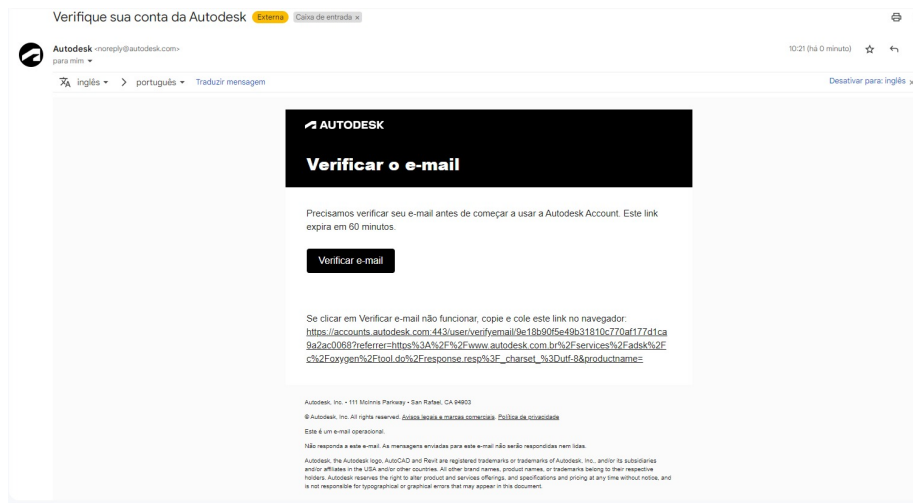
Verifique sua conta da Autodesk Externa Caixa de entrada ×

Autodesk <noreply@autodesk.com>
para mim

10:21 (há 0 minuto)

inglês > português Traduzir mensagem

Desativar para: inglês

AUTODESK

Verificar o e-mail

Precisamos verificar seu e-mail antes de começar a usar a Autodesk Account. Este link expira em 60 minutos.

Verificar e-mail

Se clicar em Verificar e-mail não funcionar, copie e cole este link no navegador:
https://accounts.autodesk.com:443/user/verifyemail/9e18b90f5e49b31810c770af177d1ca9a2ac0068?referrer=https%3A%2F%2Fwww.autodesk.com.br%2Fservices%2Fadsk%2Fc%2Foxygen%2Ftool.do%2Fresponse.resp%3F_charset_%3Dutf-8&productname=

Autodesk, Inc. • 111 McInnis Parkway • San Rafael, CA 94903

© Autodesk, Inc. All rights reserved. Avisos legais e marcas comerciais. Política de privacidade

Este é um e-mail operacional.

Não responda a este e-mail. As mensagens enviadas para este e-mail não serão respondidas nem lidas.

Autodesk, the Autodesk logo, AutoCAD and Revit are registered trademarks or trademarks of Autodesk, Inc., and/or its subsidiaries and/or affiliates in the USA and/or other countries. All other brand names, product names, or trademarks belong to their respective holders. Autodesk reserves the right to alter product and services offerings, and specifications and pricing at any time without notice, and is not responsible for typographical or graphical errors that may appear in this document.